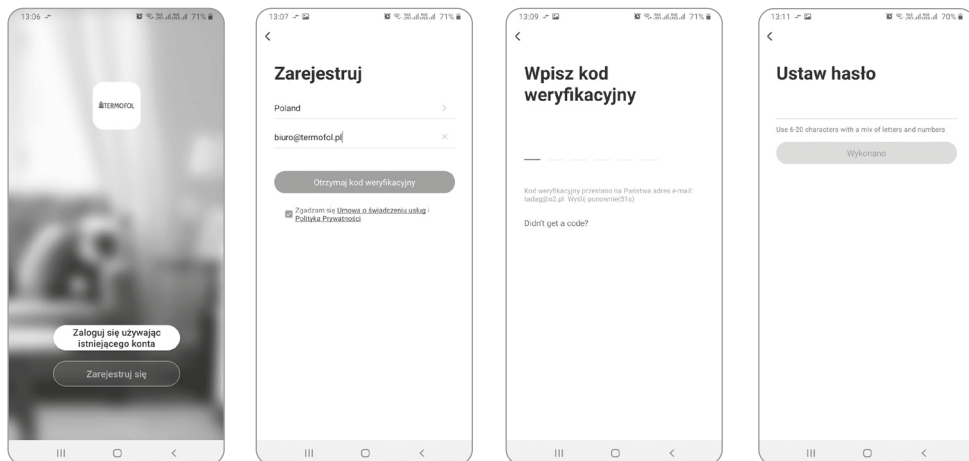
13:06 71%

TERMOFOL

Zaloguj się używając istniejącego konta

Zarejestruj się

13:07 71%

<

Zarejestruj

Poland

biuro@termofol.pl

Otrzymaj kod weryfikacyjny

Zgadzam się Umowa o świadczeniu usług i Polityka Prywatności

13:09 71%

<

Wpisz kod weryfikacyjny

Kod weryfikacyjny przesłano na Państwa adres e-mail: tadag@o2.pl Wyślij ponownie(51s)

Didn't get a code?

13:11 70%

<

Ustaw hasło

Use 6-20 characters with a mix of letters and numbers

Wykonano